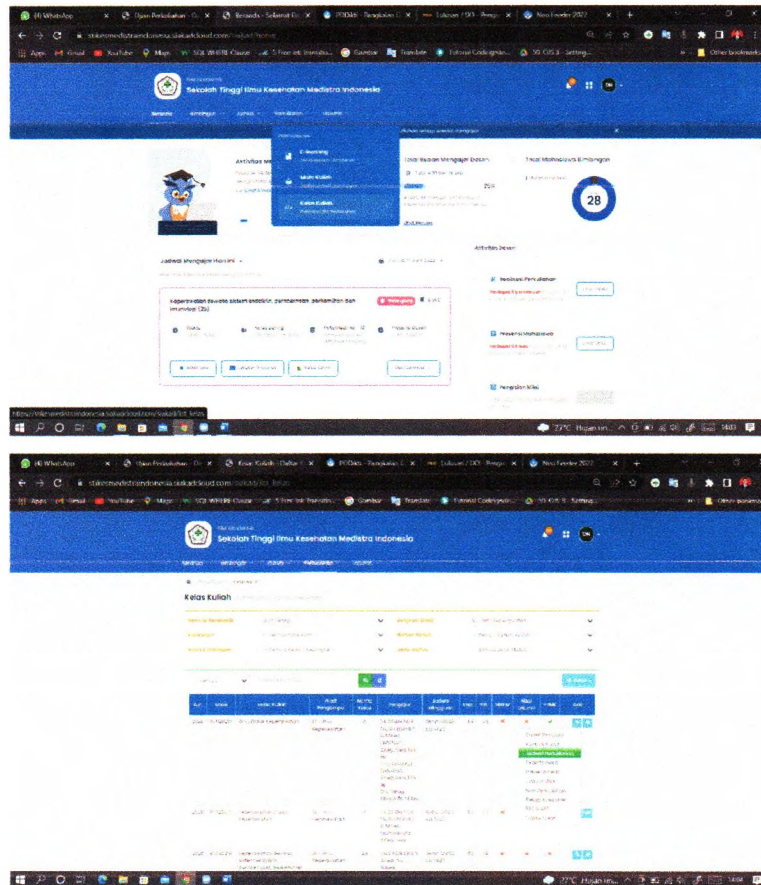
(4) WhatsApp
Ujian Perkuliahan
Beranda - Selamat Da
PDDikti - Pangkalan D
Lulusan | SQL - Pengo
Neo Feeder 2022

stikesmedistraindonesia.siakadcloud.com/siakad/home

Apps Gmail YouTube Maps SQL WHERE Clause 5 Free ink Translati Gambar Translate Tutorial Codeigniter 3D OS 3 - Setting Other bookmarks

Sekolah Tinggi Ilmu Kesehatan Medistra Indonesia

Beranda Akademik Jurnal Perkuliahan Laporan

E-learning
Kelas Kuliah
Kelas Kuliah

Aktivitas

Total Beban Mengajar Dosen
Total Mahasiswa Bimbingan
25
28

Jadwal Mengajar Hari Ini

Keperawatan Sistem endokrin, pencernaan, perkemihan dan imunologi (2B)

Aktivitas Dosen
Presensi Perkuliahan
Presensi Mahasiswa
Pengisian Nilai

https://stikesmedistraindonesia.siakadcloud.com/siakad/list_kelas

77°C Hujan rin 1403

(4) WhatsApp
Ujian Perkuliahan
Kelas Kuliah - Daftar
PDDikti - Pangkalan D
Lulusan | SQL - Pengo
Neo Feeder 2022

stikesmedistraindonesia.siakadcloud.com/siakad/list_kelas

Sekolah Tinggi Ilmu Kesehatan Medistra Indonesia

Kelas Kuliah

77°C Hujan rin 1404